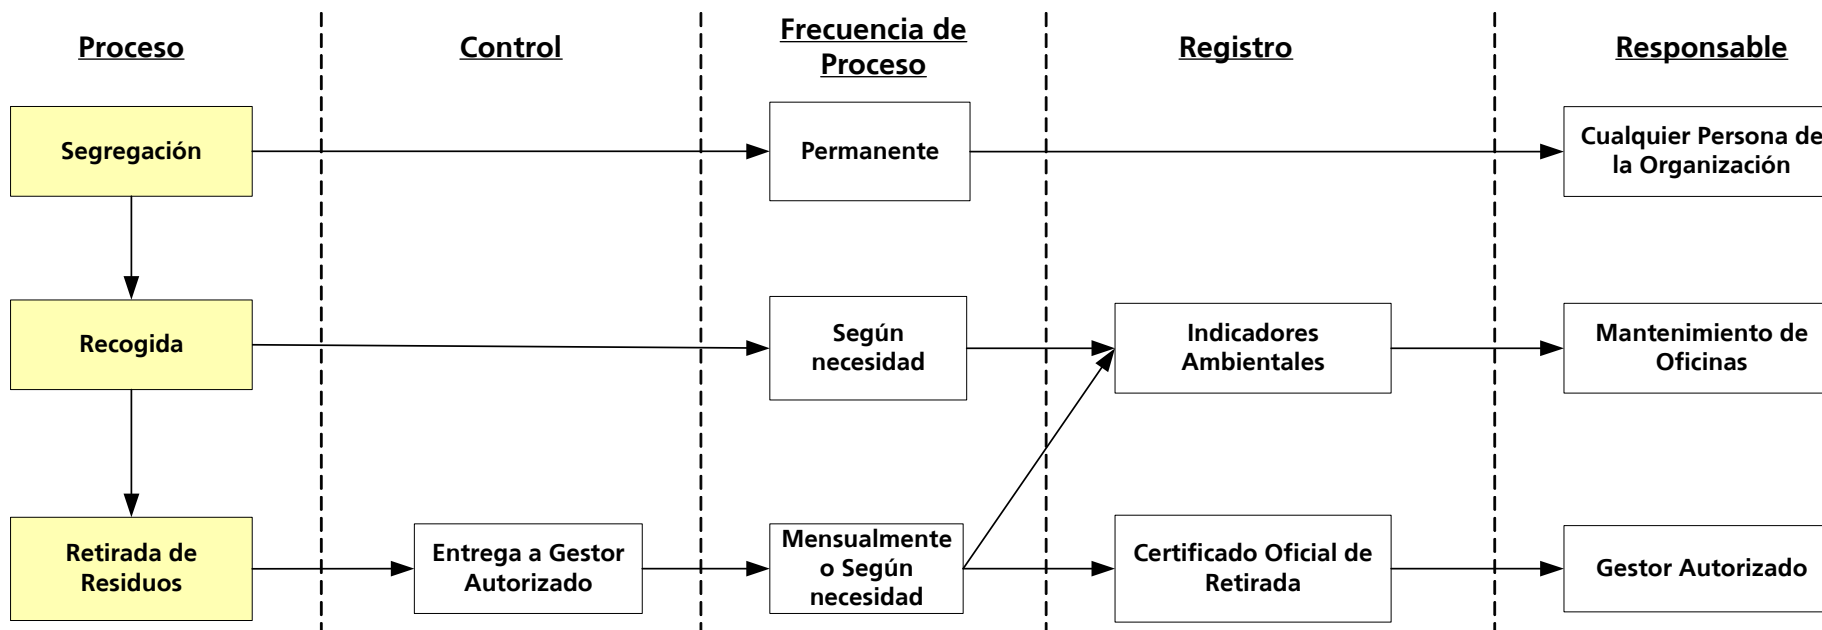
Proceso

Control

Frecuencia de Proceso

Registro

Responsable

Segregación

Permanente

Cualquier Persona de la Organización

Recogida

Según necesidad

Indicadores Ambientales

Mantenimiento de Oficinas

Retirada de Residuos

Entrega a Gestor Autorizado

Mensualmente o Según necesidad

Certificado Oficial de Retirada

Gestor Autorizado